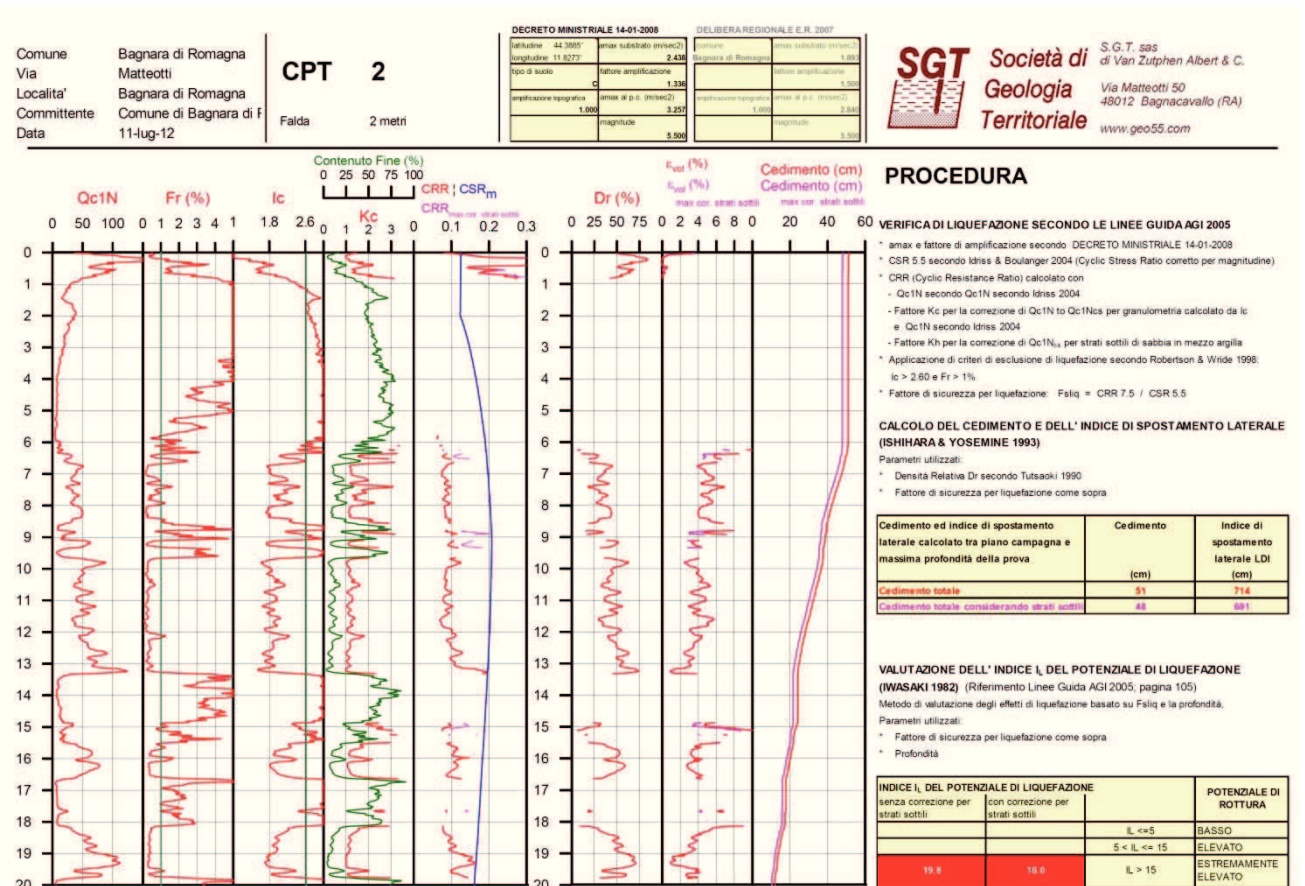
Comune Bagnara di Romagna
Via Matteotti
Localita' Bagnara di Romagna
Committente Comune di Bagnara di R
Data 11-lug-12

CPT 2

Falda 2 metri

DECRETO MINISTRIALE 14-01-2008

| latitudine 44.3885' | amax substrato (m/sec2) 2.438 |
|---|---|
| longitudine 11.8273' | |
| tipo di suolo C | fattore amplificazione 1.336 |
| amplificazione topografica 1.000 | amax al p.c. (m/sec2) 3.257 |
| | magnitude 5.500 |

DELIBERA REGIONALE E.R. 2007

| comune Bagnara di Romagna | amax substrato (m/sec2) 1.893 |
|---|---|
| | fattore amplificazione 1.500 |
| amplificazione topografica 1.000 | amax al p.c. (m/sec2) 2.840 |
| | magnitude 5.500 |

SGT Società di Geologia Territoriale

S.G.T. sas di Van Zutphen Albert & C.
Via Matteotti 50
48012 Bagnacavallo (RA)
www.geo55.com

Qc1N 0 50 100
Fr (%) 0 1 2 3 4
Ic 1 1.8 2.6
Contenuto Fine (%) 0 25 50 75 100
Kc 0 1 2 3
CRR CSR$_m$
CRR$_{max\ cor.\ strati\ sottili}$
0 0.1 0.2 0.3
Dr (%) 0 25 50 75
$\varepsilon_{vol}$ (%)
$\varepsilon_{vol}$ (%) max cor. strati sottili
0 2 4 6 8
Cedimento (cm)
Cedimento (cm) max cor. strati sottili
0 20 40 60

0 1 2 3 4 5 6 7 8 9 10 11 12 13 14 15 16 17 18 19 20

0 1 2 3 4 5 6 7 8 9 10 11 12 13 14 15 16 17 18 19 20

PROCEDURA

VERIFICA DI LIQUEFAZIONE SECONDO LE LINEE GUIDA AGI 2005
* amax e fattore di amplificazione secondo DECRETO MINISTRIALE 14-01-2008
* CSR 5.5 secondo Idriss & Boulanger 2004 (Cyclic Stress Ratio corretto per magnitudine)
* CRR (Cyclic Resistance Ratio) calcolato con
- Qc1N secondo Qc1N secondo Idriss 2004
- Fattore Kc per la correzione di Qc1N to Qc1Ncs per granulometria calcolato da Ic e Qc1N secondo Idriss 2004
- Fattore Kh per la correzione di Qc1N$_{cs}$ per strati sottili di sabbia in mezzo argilla
* Applicazione di criteri di esclusione di liquefazione secondo Robertson & Wride 1998: Ic > 2.60 e Fr > 1%
* Fattore di sicurezza per liquefazione: Fsliq = CRR 7.5 / CSR 5.5

CALCOLO DEL CEDIMENTO E DELL' INDICE DI SPOSTAMENTO LATERALE (ISHIHARA & YOSEMINE 1993)
Parametri utilizzati:
* Densità Relativa Dr secondo Tutsaoki 1990
* Fattore di sicurezza per liquefazione come sopra

| Cedimento ed indice di spostamento laterale calcolato tra piano campagna e massima profondità della prova | Cedimento (cm) | Indice di spostamento laterale LDI (cm) |
|---|---|---|
| Cedimento totale | 51 | 714 |
| Cedimento totale considerando strati sottili | 48 | 691 |

VALUTAZIONE DELL' INDICE I$_L$ DEL POTENZIALE DI LIQUEFAZIONE (IWASAKI 1982) (Riferimento Linee Guida AGI 2005, pagina 105)
Metodo di valutazione degli effetti di liquefazione basato su Fsliq e la profondità,
Parametri utilizzati:
* Fattore di sicurezza per liquefazione come sopra
* Profondità

| INDICE I$_L$ DEL POTENZIALE DI LIQUEFAZIONE senza correzione per strati sottili | con correzione per strati sottili | | POTENZIALE DI ROTTURA |
|---|---|---|---|
| | | IL <=5 | BASSO |
| | | 5 < IL <= 15 | ELEVATO |
| 19.8 | 18.0 | IL > 15 | ESTREMAMENTE ELEVATO |